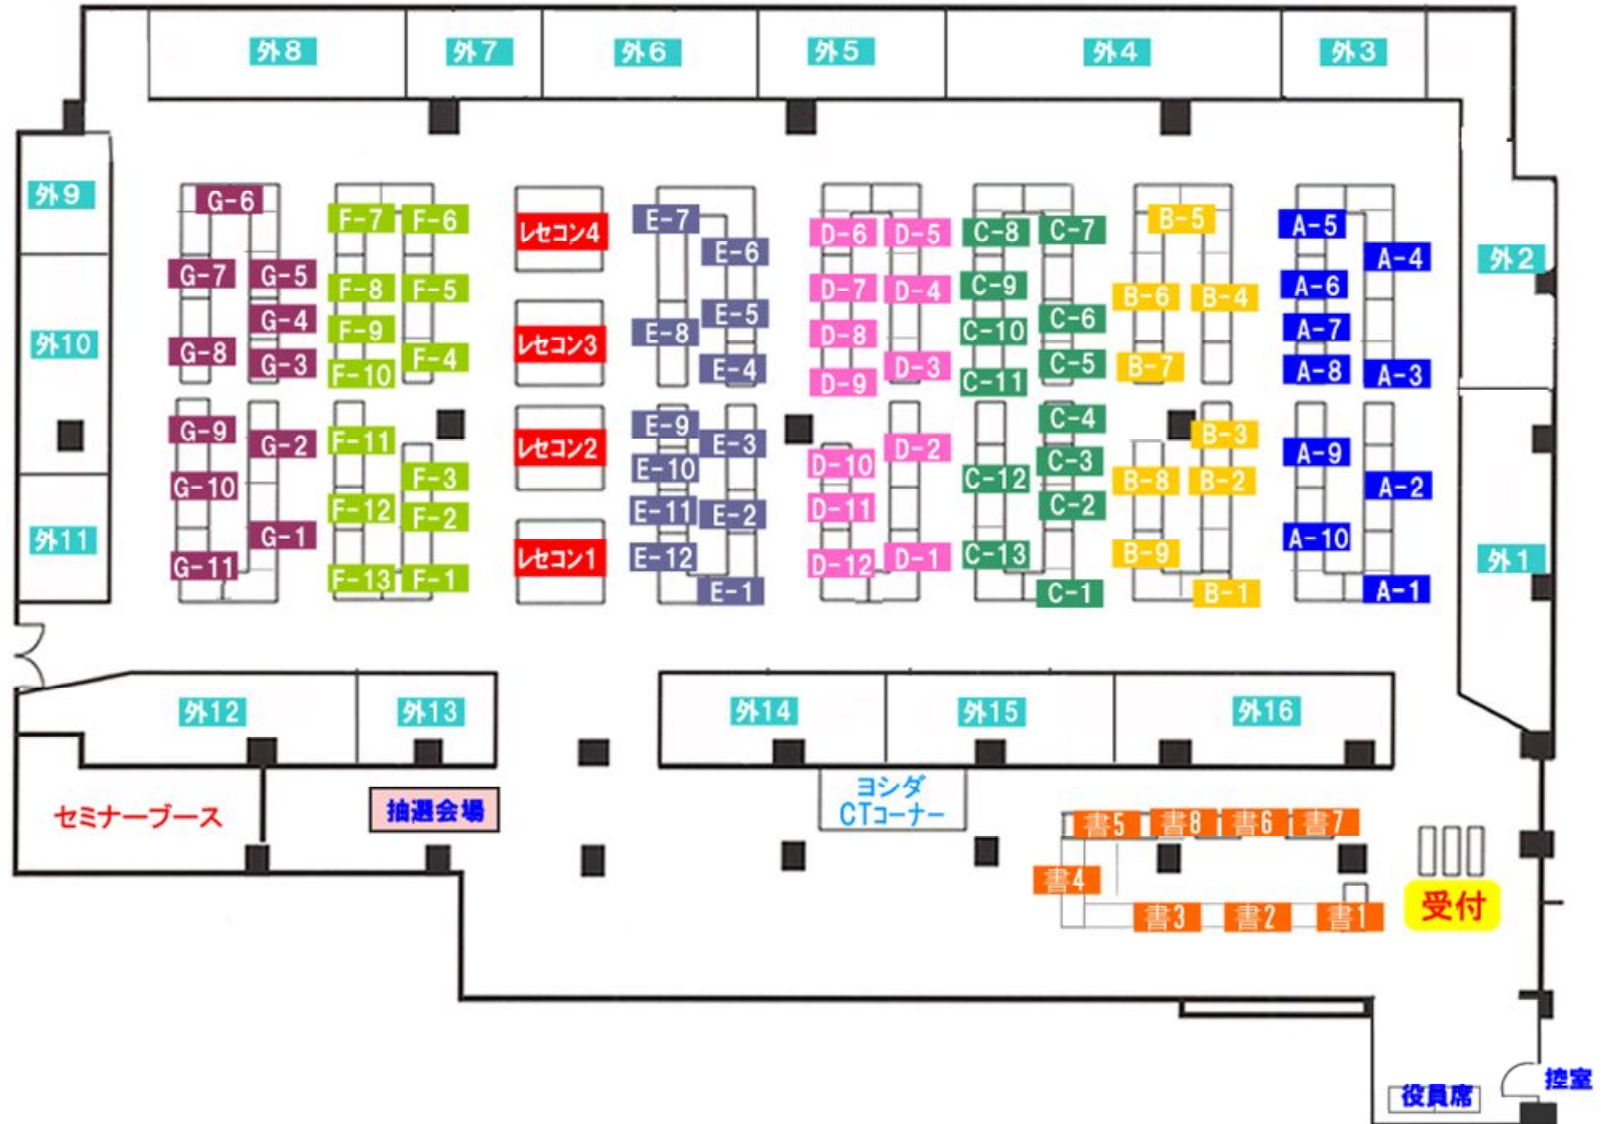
外8 外7 外6 外5 外4 外3

外9

G-6
G-7 G-5
G-4
G-8 G-3

F-7 F-6
F-8 F-5
F-9
F-10 F-4

レセコン4
レセコン3

E-7
E-6
E-5
E-8
E-4

D-6 D-5
D-7 D-4
D-8
D-9 D-3

C-8 C-7
C-9
C-10 C-6
C-11 C-5

B-5
B-6 B-4
B-7

A-5
A-4
A-6
A-7
A-8 A-3

外2

外10

G-9
G-2
G-10
G-1
G-11

F-11
F-3
F-12 F-2
F-13 F-1

レセコン2
レセコン1

E-9
E-3
E-10
E-11 E-2
E-12
E-1

D-2
D-10
D-11
D-12 D-1

C-4
C-3
C-12
C-2
C-13
C-1

B-3
B-8 B-2
B-9
B-1

A-9
A-2
A-10
A-1

外11

外1

外12 外13 外14 外15 外16

セミナーブース
抽選会場

ヨシダ
CTコーナー

書5 書8 書6 書7
書4
書3 書2 書1

受付

控室
役員席